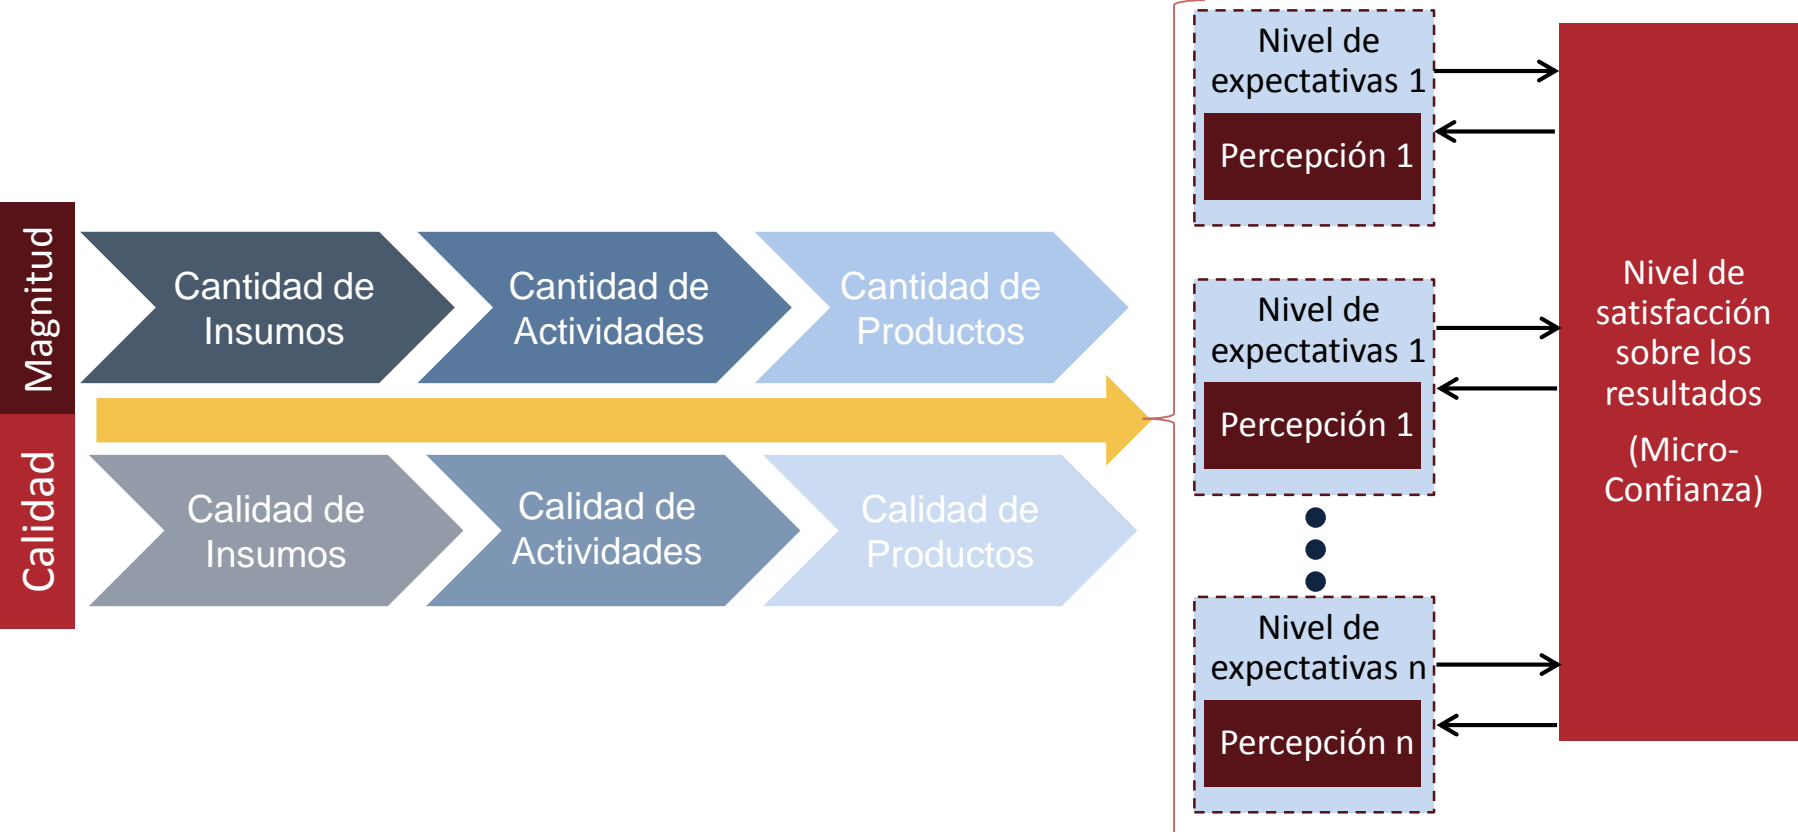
Magnitud

Calidad

Cantidad de Insumos

Cantidad de Actividades

Cantidad de Productos

Calidad de Insumos

Calidad de Actividades

Calidad de Productos

Nivel de expectativas 1

Percepción 1

Nivel de expectativas 1

Percepción 1

Nivel de expectativas n

Percepción n

Nivel de satisfacción sobre los resultados

(Micro-Confianza)